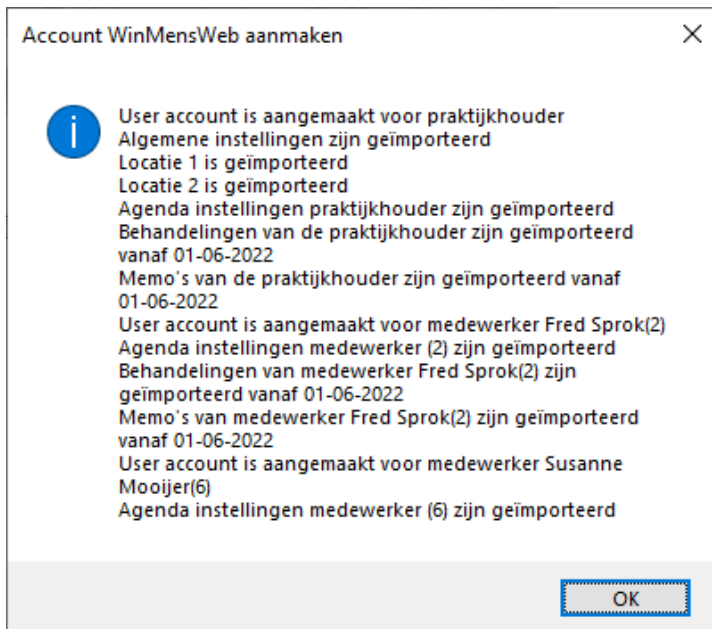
Account WinMensWeb aanmaken

User account is aangemaakt voor praktijkhouder
Algemene instellingen zijn geïmporteerd
Locatie 1 is geïmporteerd
Locatie 2 is geïmporteerd
Agenda instellingen praktijkhouder zijn geïmporteerd
Behandelingen van de praktijkhouder zijn geïmporteerd vanaf 01-06-2022
Memo's van de praktijkhouder zijn geïmporteerd vanaf 01-06-2022
User account is aangemaakt voor medewerker Fred Sprok(2)
Agenda instellingen medewerker (2) zijn geïmporteerd
Behandelingen van medewerker Fred Sprok(2) zijn geïmporteerd vanaf 01-06-2022
Memo's van medewerker Fred Sprok(2) zijn geïmporteerd vanaf 01-06-2022
User account is aangemaakt voor medewerker Susanne Mooijer(6)
Agenda instellingen medewerker (6) zijn geïmporteerd

OK